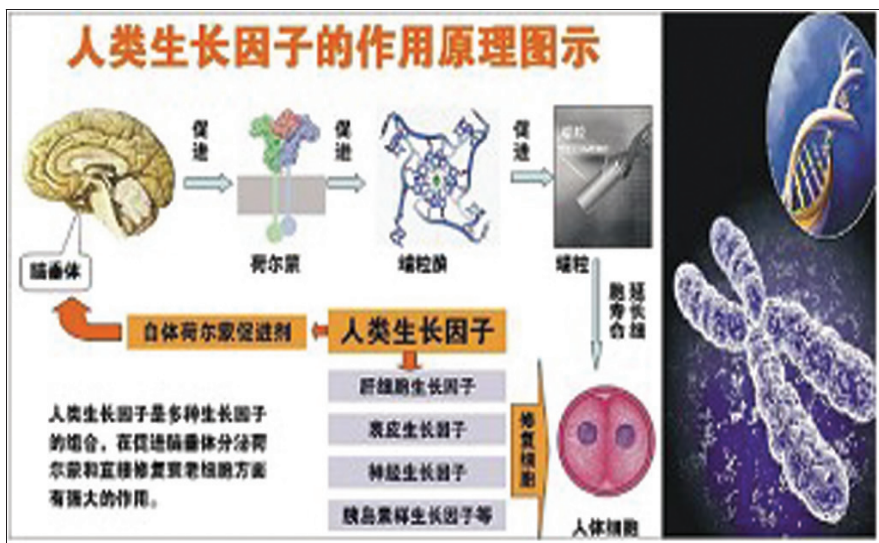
人类生长因子的作用原理图示

促进

促进

促进

脑垂体

荷尔蒙

端粒酶

端粒

端粒

延长细胞寿命

自体荷尔蒙促进剂

人类生长因子

纤维细胞生长因子

表皮生长因子

神经生长因子

胰岛素样生长因子等

修复细胞

人类生长因子是多种生长因子的组合，在促进脑垂体分泌荷尔蒙和直接修复衰老细胞方面有强大的作用。

人体细胞